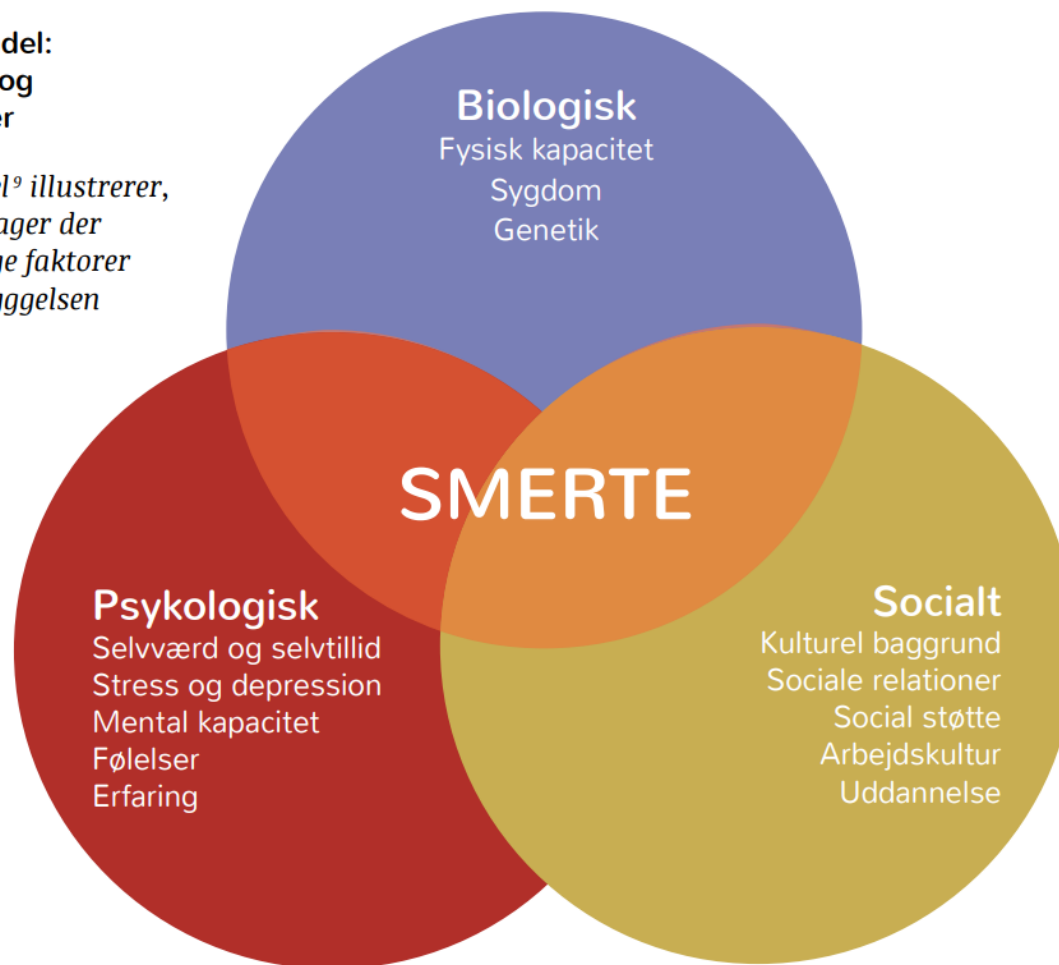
del:
og
er

el⁹ illustrerer,
ager der
ge faktorer
ggelsen

Biologisk
Fysisk kapacitet
Sygdom
Genetik

SMERTE

Psykologisk
Selvværd og selvtillid
Stress og depression
Mental kapacitet
Følelser
Erfaring

Socialt
Kulturel baggrund
Sociale relationer
Social støtte
Arbejdskultur
Uddannelse